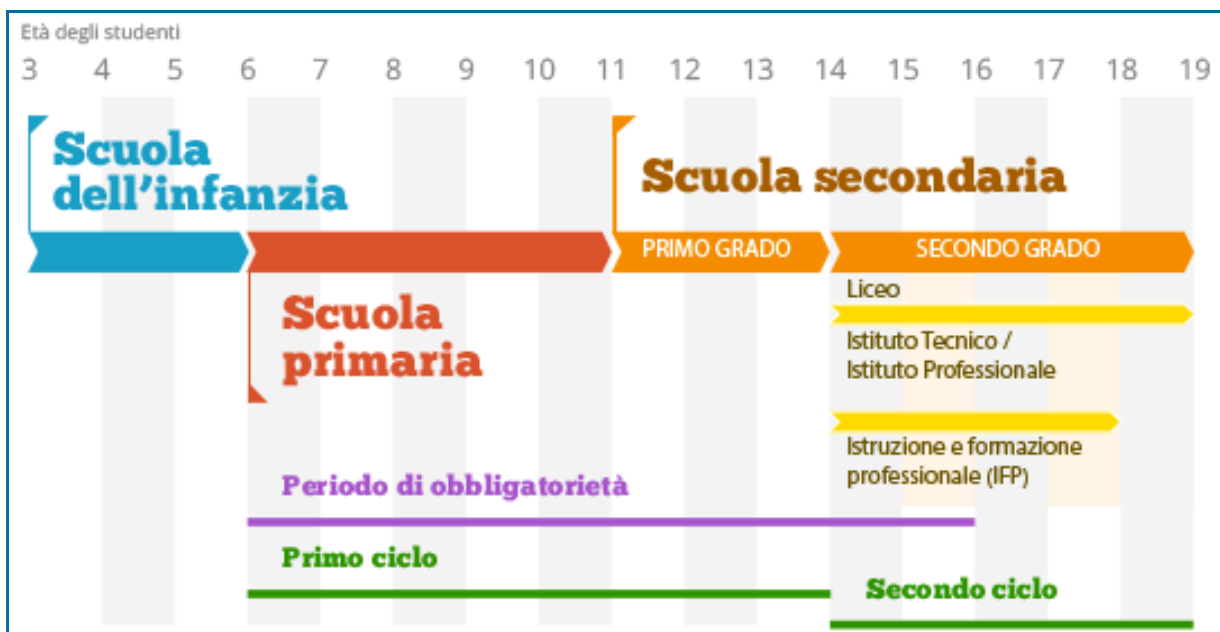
Età degli studenti

3 4 5 6 7 8 9 10 11 12 13 14 15 16 17 18 19

Scuola dell'infanzia

Scuola secondaria

PRIMO GRADO

SECONDO GRADO

Liceo

Istituto Tecnico / Istituto Professionale

Istruzione e formazione professionale (IFP)

Scuola primaria

Periodo di obbligatorietà

Primo ciclo

Secondo ciclo